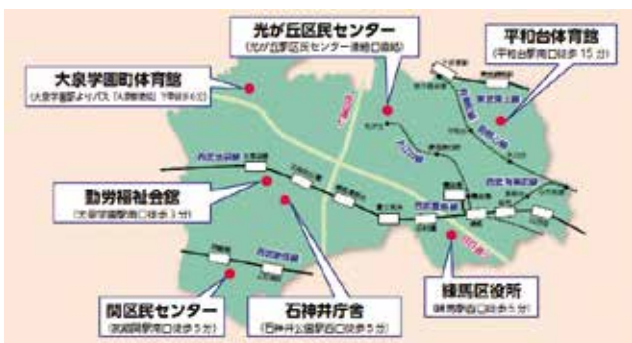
光が丘区民センター
(光が丘駅区民センター連絡口直結)

平和台体育館
(平和台駅南口徒歩15分)

大泉学園町体育館
(大泉学園駅よりバス「大泉学園町」下車徒歩6分)

勤労福祉会館
(大泉学園駅南口徒歩3分)

関区民センター
(武蔵関駅南口徒歩5分)

石神井庁舎
(石神井公園駅南口徒歩5分)

練馬区役所
(練馬駅北口徒歩5分)